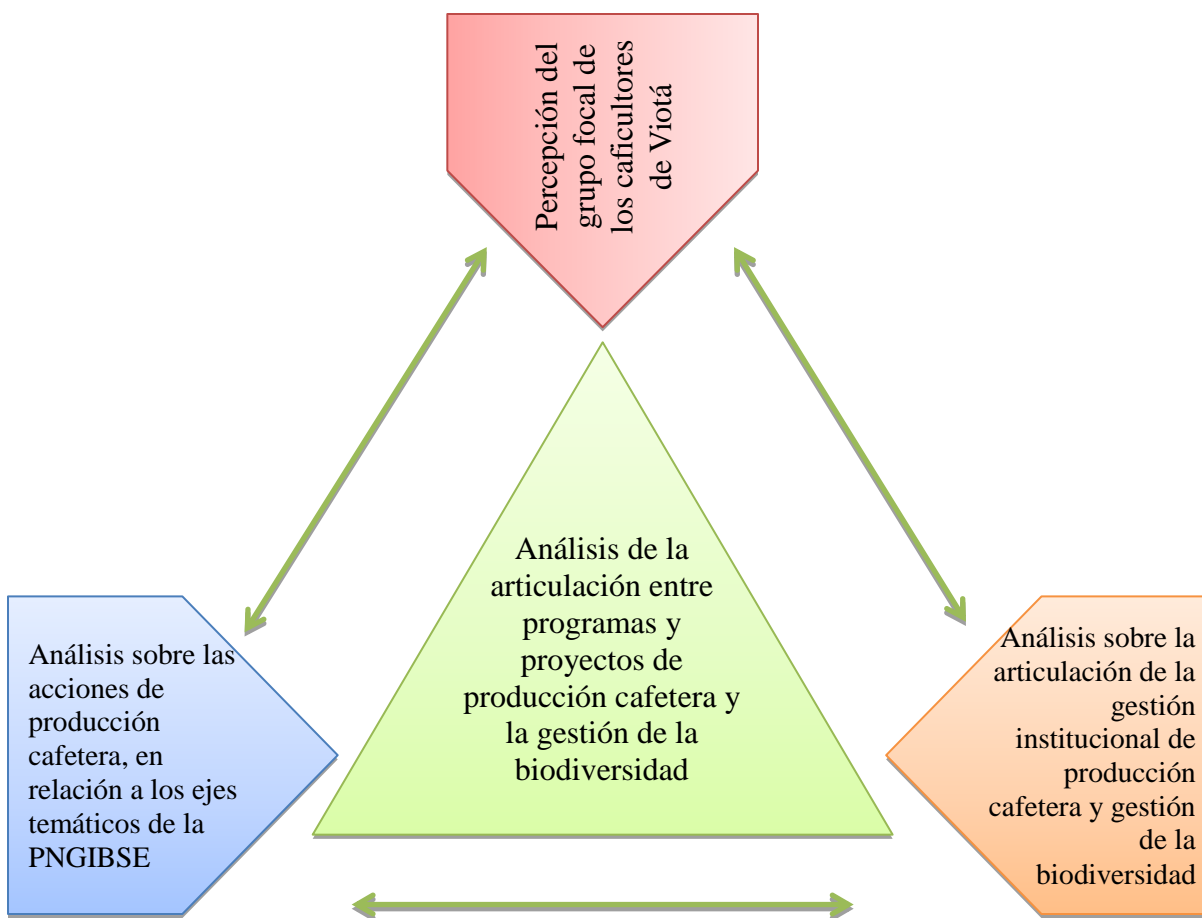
Percepción del grupo focal de los caficultores de Viotá

Análisis de la articulación entre programas y proyectos de producción cafetera y la gestión de la biodiversidad

Análisis sobre las acciones de producción cafetera, en relación a los ejes temáticos de la PNGIBSE

Análisis sobre la articulación de la gestión institucional de producción cafetera y gestión de la biodiversidad